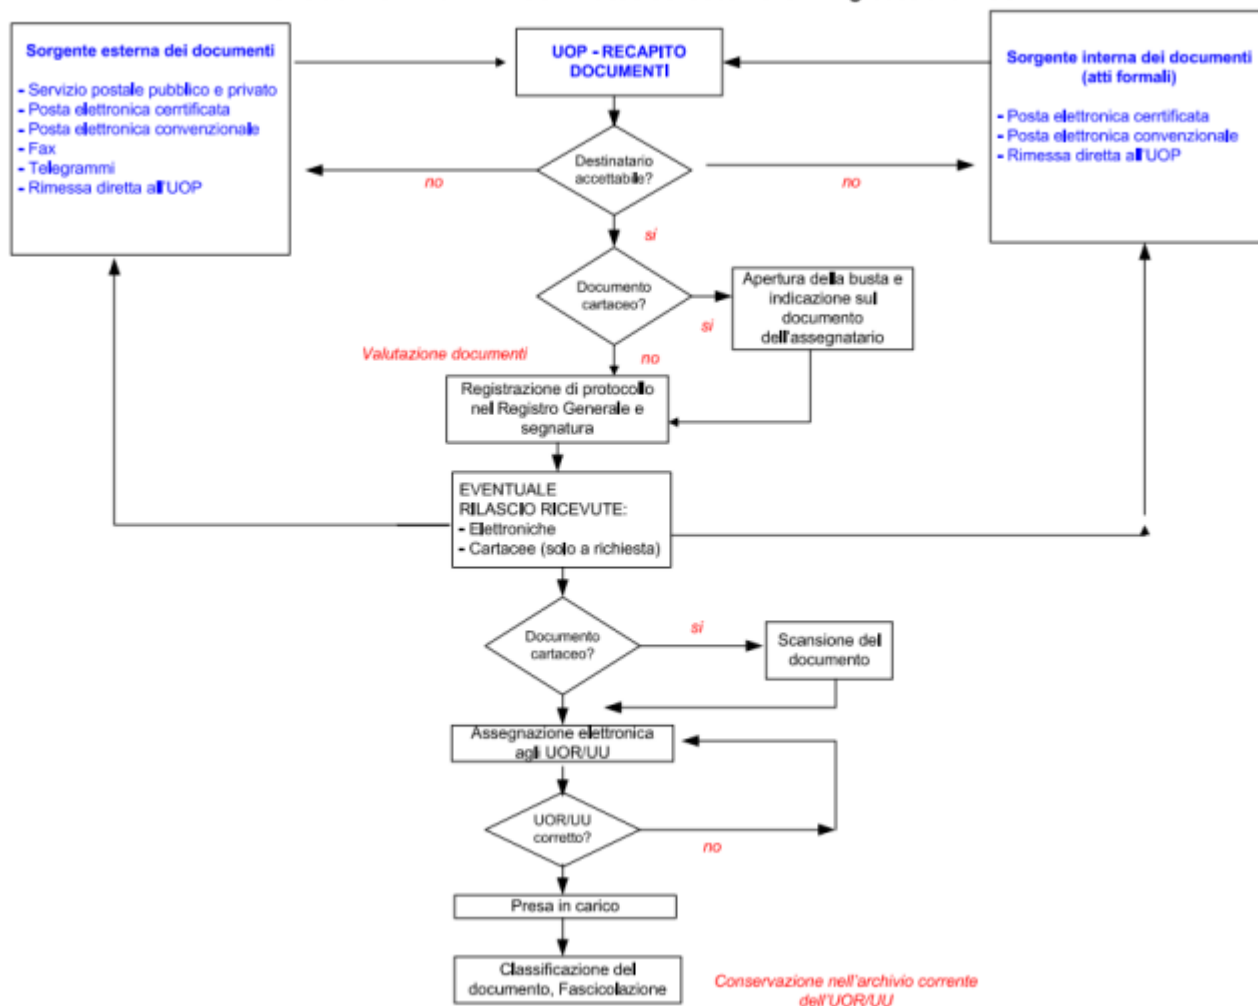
Sorgente esterna dei documenti

- Servizio postale pubblico e privato
- Posta elettronica cerrtificata
- Posta elettronica convenzionale
- Fax
- Telegrammi
- Rimessa diretta all'UOP

UOP - RECAPITO DOCUMENTI

Sorgente interna dei documenti (atti formali)

- Posta elettronica cerrtificata
- Posta elettronica convenzionale
- Rimessa diretta all'UOP

Destinatario accettabile?

no

no

si

Documento cartaceo?

si

Apertura della busta e indicazione sul documento dell'assegnatario

Valutazione documenti

no

Registrazione di protocollo nel Registro Generale e segnatura

EVENTUALE RILASCIO RICEVUTE:
- Elettroniche
- Cartacee (solo a richiesta)

Documento cartaceo?

si

Scansione del documento

Assegnazione elettronica agli UOR/UU

UOR/UU corretto?

no

Presa in carico

Classificazione del documento, Fascicolazione

Conservazione nell'archivio corrente dell'UOR/UU